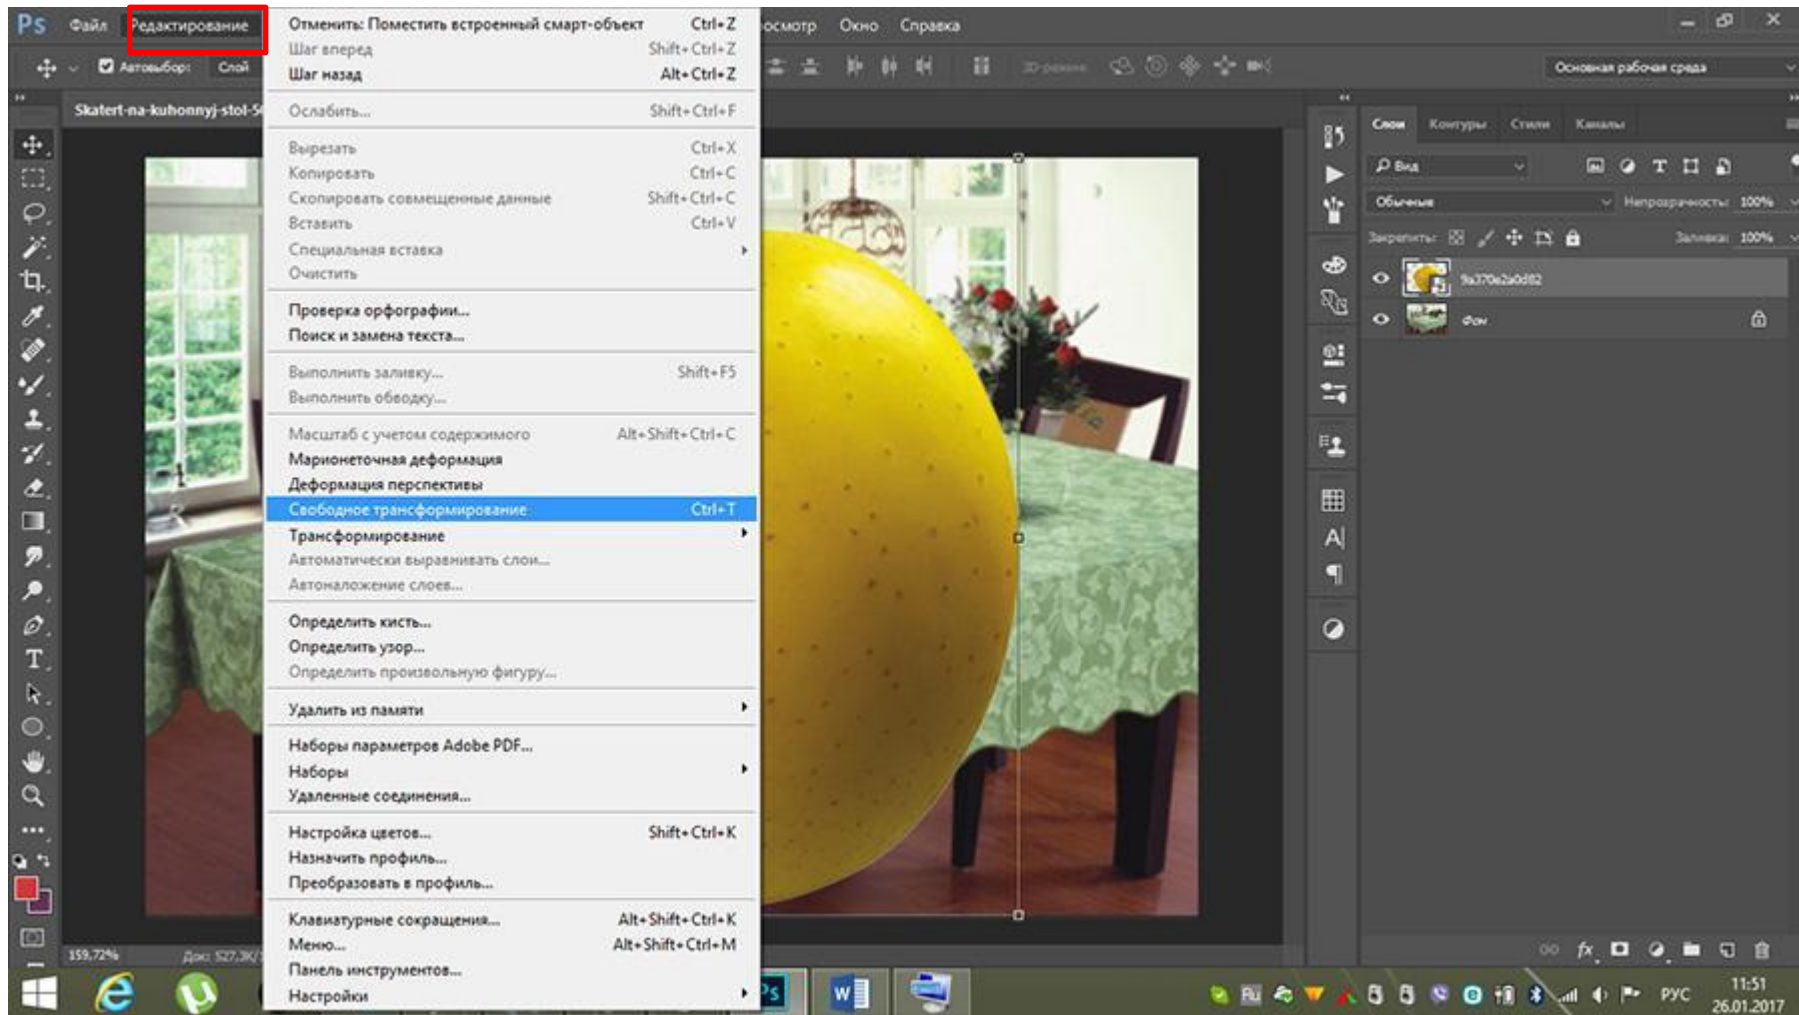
Ps Файл Редактирование осмотр Окно Справка

Автовыбор: Слой

3D-режим

Основная рабочая среда

Skatert-na-kuhonnyj-stol-5

Отменить: Поместить встроенный смарт-объект Ctrl+Z
Шаг вперед Shift+Ctrl+Z
Шаг назад Alt+Ctrl+Z

Ослабить... Shift+Ctrl+F

Вырезать Ctrl+X
Копировать Ctrl+C
Скопировать совмещенные данные Shift+Ctrl+C
Вставить Ctrl+V
Специальная вставка
Очистить

Проверка орфографии...
Поиск и замена текста...

Выполнить заливку... Shift+F5
Выполнить обводку...

Масштаб с учетом содержимого Alt+Shift+Ctrl+C
Марионеточная деформация
Деформация перспективы
Свободное трансформирование Ctrl+T
Трансформирование
Автоматически выравнивать слои...
Автоналожение слоев...

Определить кисть...
Определить узор...
Определить произвольную фигуру...

Удалить из памяти

Наборы параметров Adobe PDF...
Наборы
Удаленные соединения...

Настройка цветов... Shift+Ctrl+K
Назначить профиль...
Преобразовать в профиль...

Клавиатурные сокращения... Alt+Shift+Ctrl+K
Меню... Alt+Shift+Ctrl+M
Панель инструментов...
Настройки

Слои Контуры Стили Каналы

Вид

Обычные Непрозрачность: 100%

Закрепить: Заливка: 100%

9a370e2a0d82

Фон

159,72% Док: 527,3K/

РУС 11:51 26.01.2017